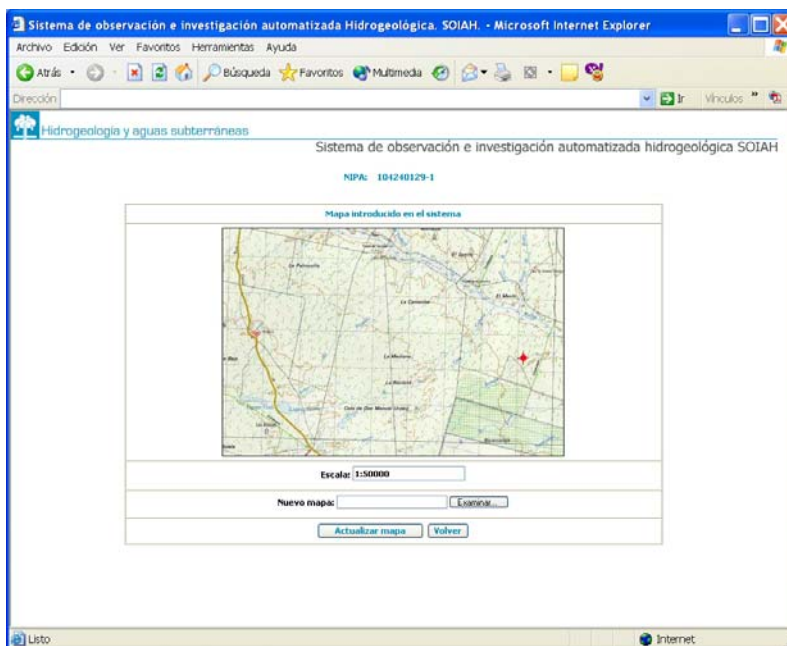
Sistema de observación e investigación automatizada Hidrogeológica. SOIAH. - Microsoft Internet Explorer

Archivo Edición Ver Favoritos Herramientas Ayuda

Atrás Búsqueda Favoritos Multimedia

Dirección Ir Vínculos

Hidrogeología y aguas subterráneas

Sistema de observación e investigación automatizada hidrogeológica SOIAH

NIPA: 104240129-1

Mapa introducido en el sistema

Escala: 1:50000

Nuevo mapa: Examinar...

Actualizar mapa Volver

Listo

Internet